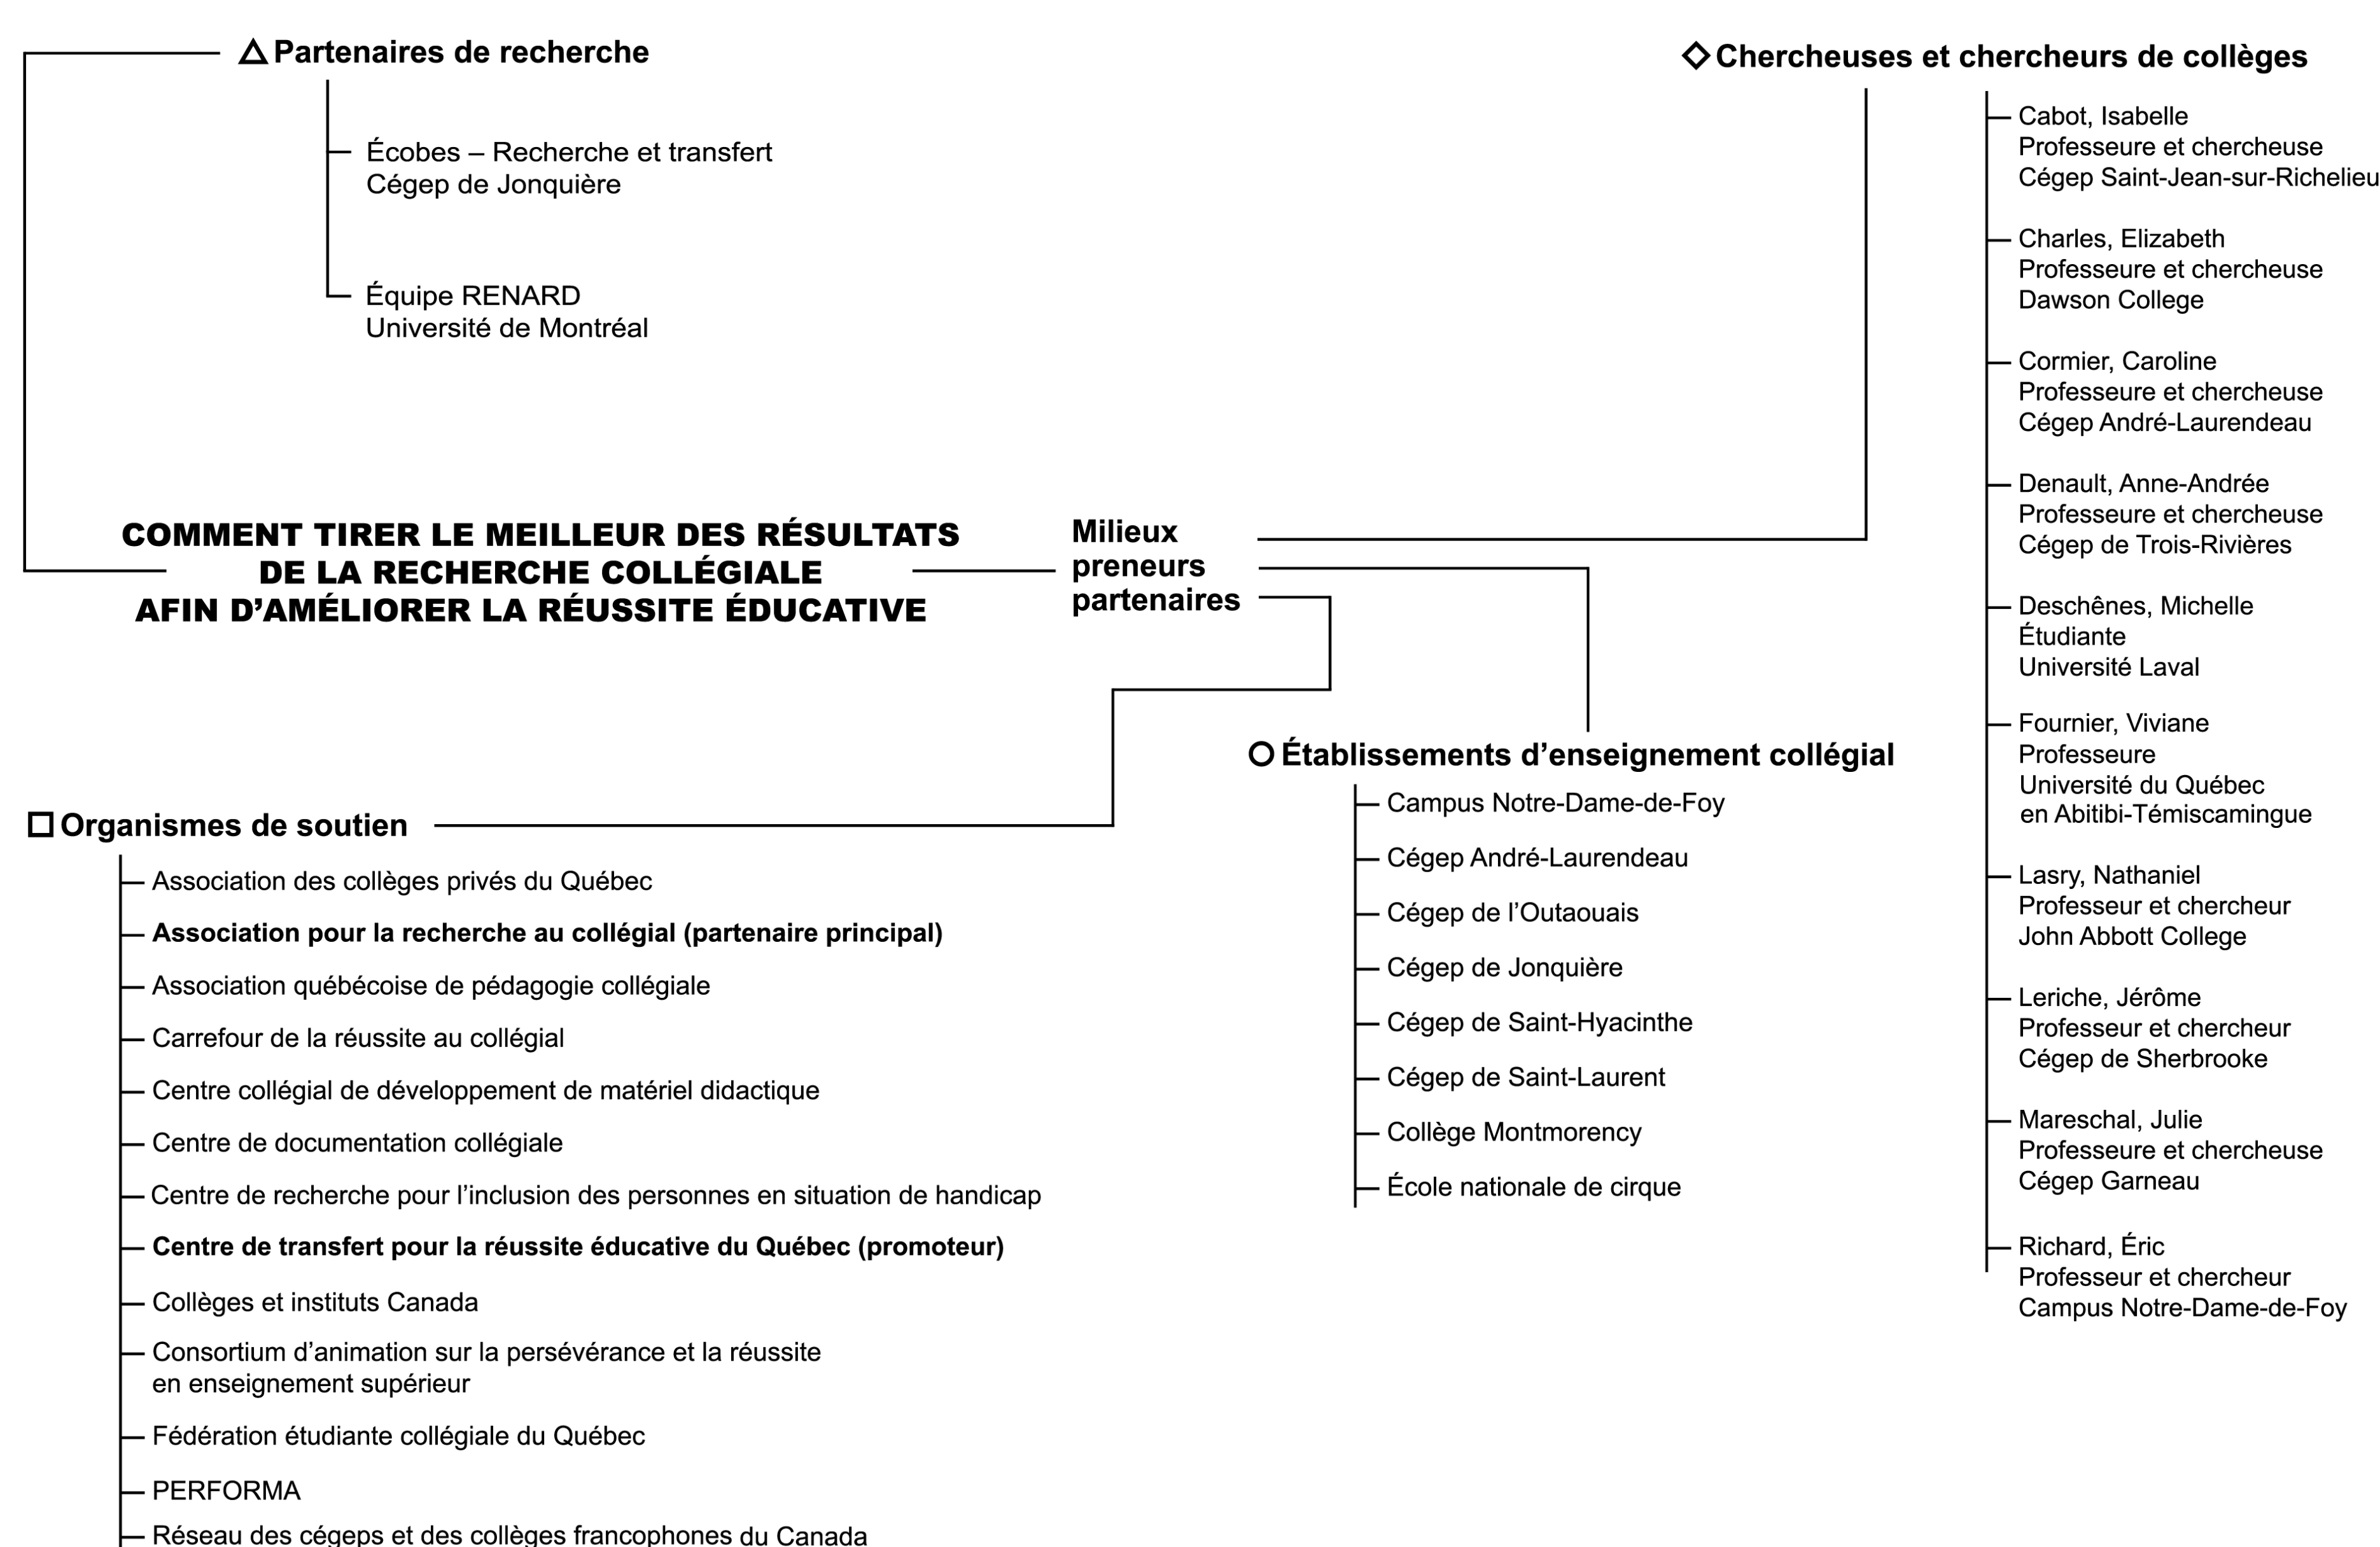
△ Partenaires de recherche

Écobes – Recherche et transfert
Cégep de Jonquière

Équipe RENARD
Université de Montréal

◇ Chercheuses et chercheurs de collèges

Cabot, Isabelle
Professeure et chercheuse
Cégep Saint-Jean-sur-Richelieu

Charles, Elizabeth
Professeure et chercheuse
Dawson College

Cormier, Caroline
Professeure et chercheuse
Cégep André-Laurendeau

Denault, Anne-Andrée
Professeure et chercheuse
Cégep de Trois-Rivières

Deschênes, Michelle
Étudiante
Université Laval

Fournier, Viviane
Professeure
Université du Québec
en Abitibi-Témiscamingue

Lasry, Nathaniel
Professeur et chercheur
John Abbott College

Leriche, Jérôme
Professeur et chercheur
Cégep de Sherbrooke

Mareschal, Julie
Professeure et chercheuse
Cégep Garneau

Richard, Éric
Professeur et chercheur
Campus Notre-Dame-de-Foy

COMMENT TIRER LE MEILLEUR DES RÉSULTATS DE LA RECHERCHE COLLÉGIALE AFIN D'AMÉLIORER LA RÉUSSITE ÉDUCATIVE

Milieux preneurs partenaires

○ Établissements d'enseignement collégial

Campus Notre-Dame-de-Foy
Cégep André-Laurendeau
Cégep de l'Outaouais
Cégep de Jonquière
Cégep de Saint-Hyacinthe
Cégep de Saint-Laurent
Collège Montmorency
École nationale de cirque

□ Organismes de soutien

Association des collèges privés du Québec
**Association pour la recherche au collégial (partenaire principal)**
Association québécoise de pédagogie collégiale
Carrefour de la réussite au collégial
Centre collégial de développement de matériel didactique
Centre de documentation collégiale
Centre de recherche pour l'inclusion des personnes en situation de handicap
**Centre de transfert pour la réussite éducative du Québec (promoteur)**
Collèges et instituts Canada
Consortium d'animation sur la persévérance et la réussite en enseignement supérieur
Fédération étudiante collégiale du Québec
PERFORMA
Réseau des cégeps et des collèges francophones du Canada